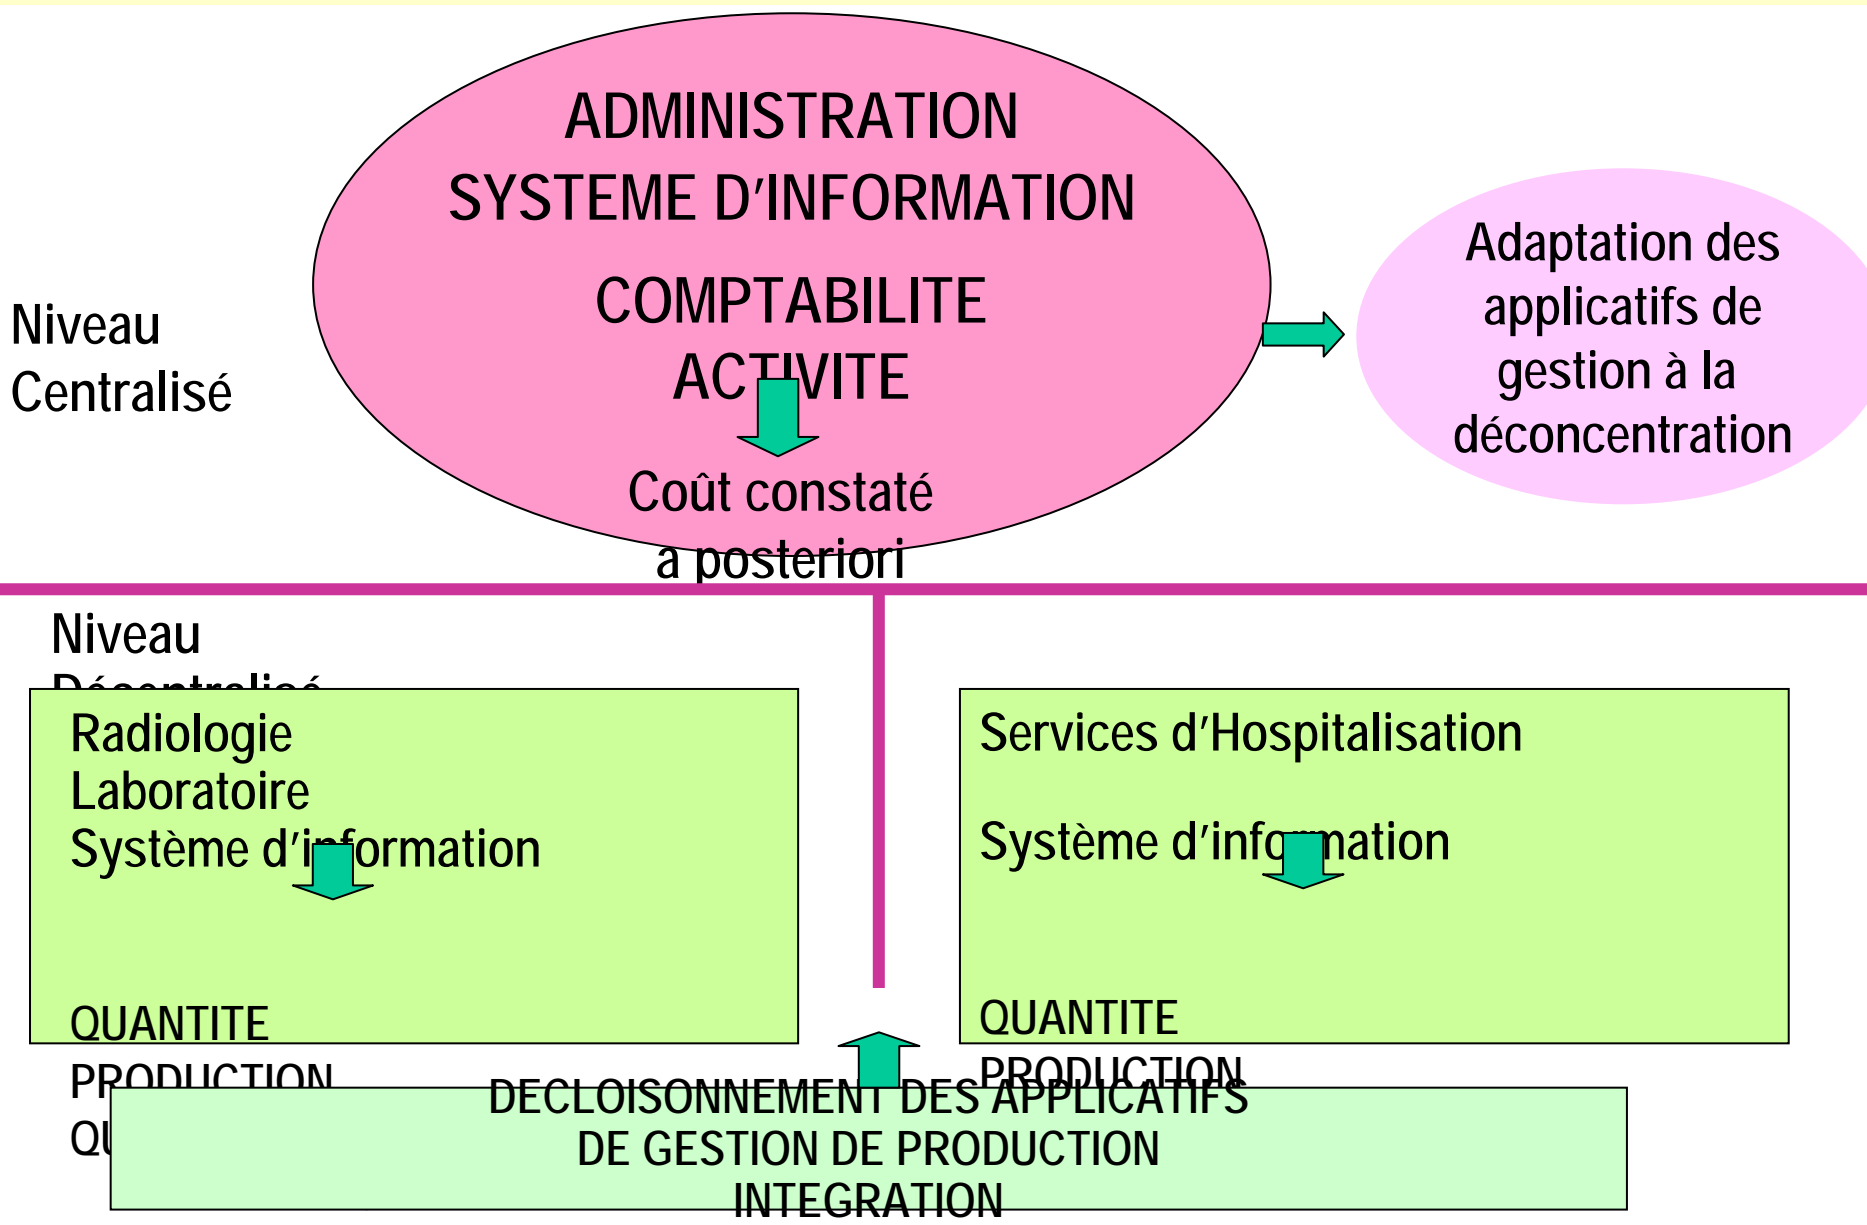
ADMINISTRATION
SYSTEME D'INFORMATION

COMPTABILITE
ACTIVITE

Coût constaté
a posteriori

Niveau
Centralisé

Adaptation des applicatifs de gestion à la déconcentration

Niveau
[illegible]

Radiologie
Laboratoire
Système d'information

QUANTITE
PRODUCTION
QU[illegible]

Services d'Hospitalisation

Système d'information

QUANTITE
PRODUCTION

DECLOISONNEMENT DES APPLICATIFS
DE GESTION DE PRODUCTION
INTEGRATION